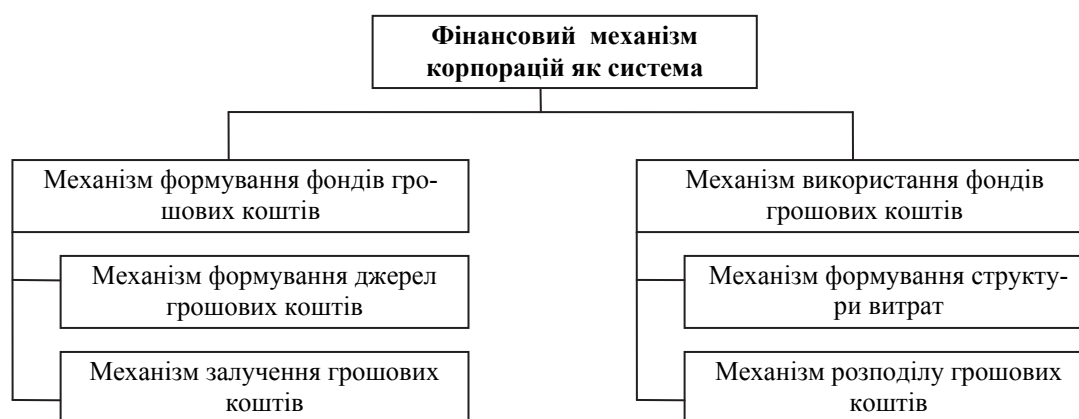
Фінансовий механізм корпорацій як система

Механізм формування фондів грошових коштів

Механізм формування джерел грошових коштів

Механізм залучення грошових коштів

Механізм використання фондів грошових коштів

Механізм формування структури витрат

Механізм розподілу грошових коштів